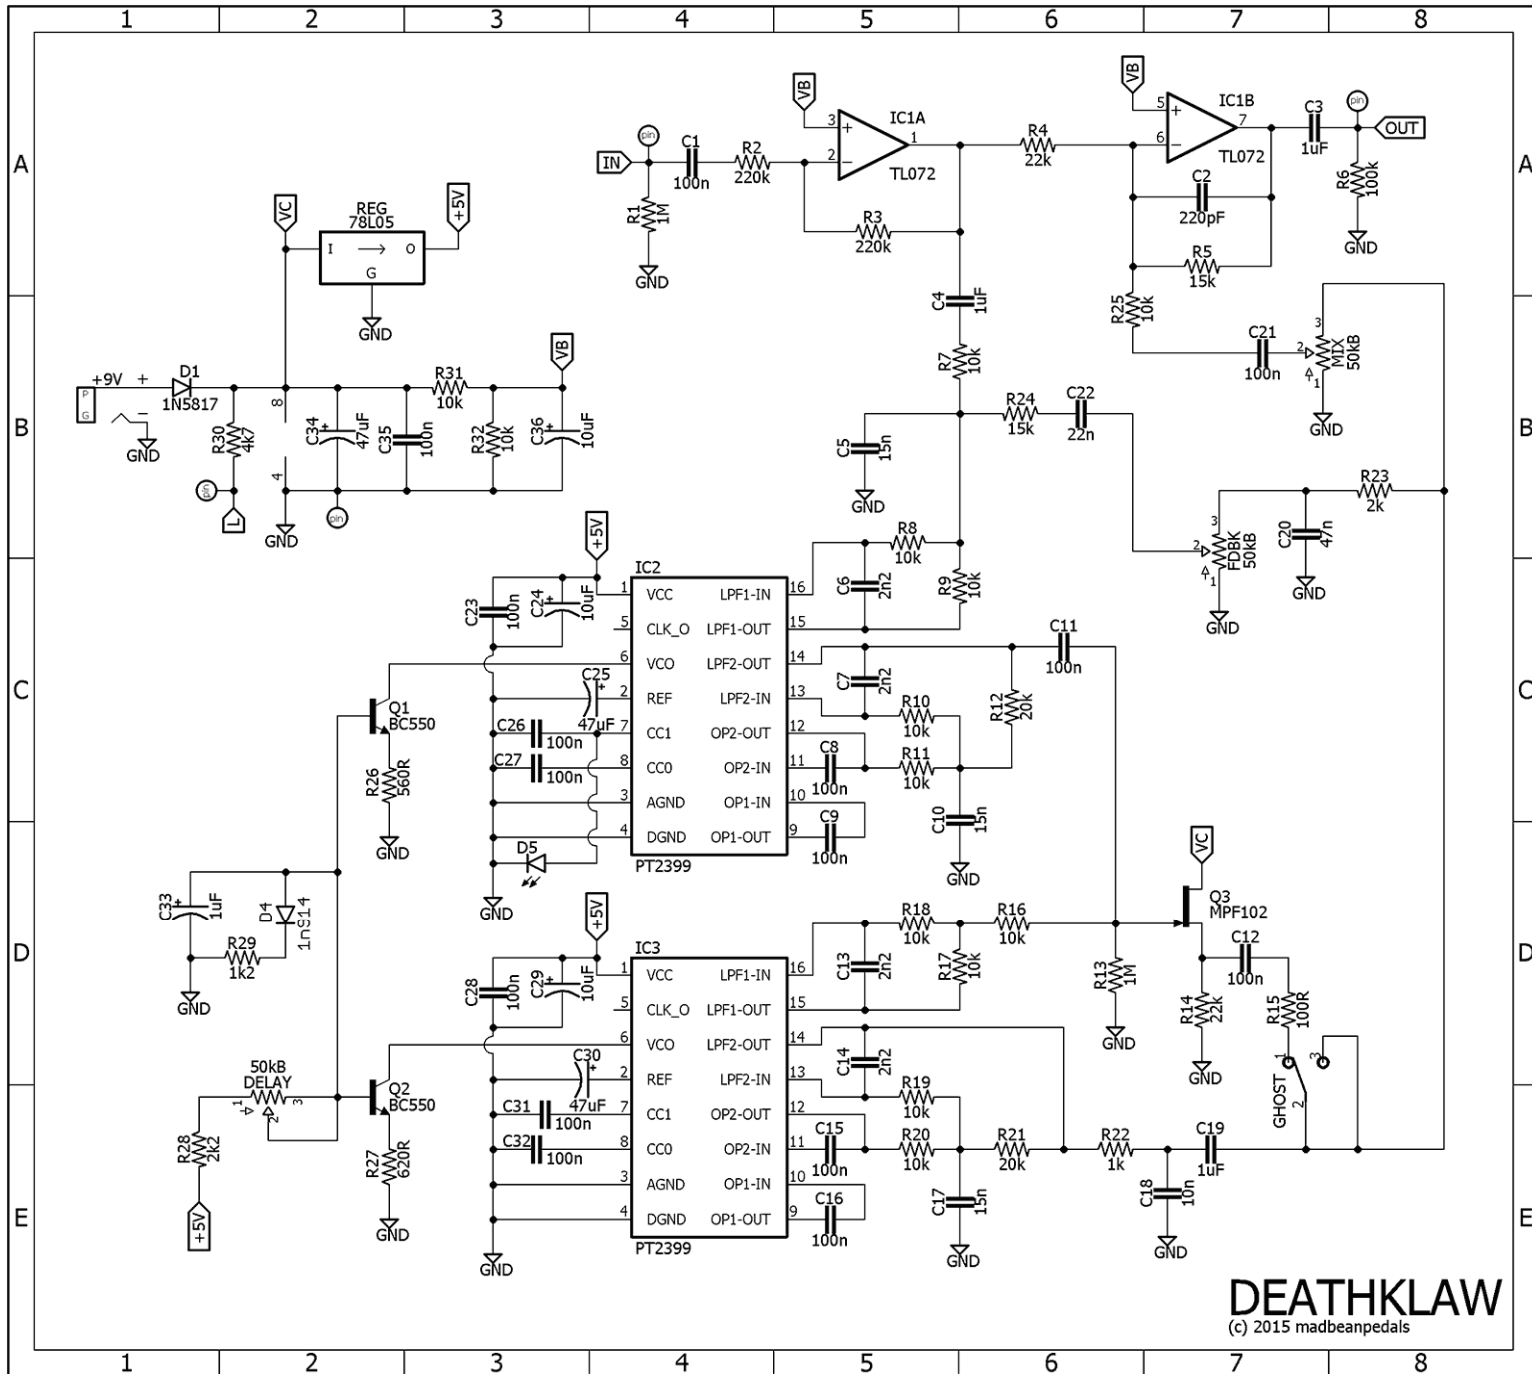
1 2 3 4 5 6 7 8

A B C D E

VB
3 +
2 −
IC1A
1
TL072
IN
pin
C1
100n
R2
220k
R1
1M
GND
R3
220k
R4
22k
VB
5 +
6 −
IC1B
7
TL072
C3
1uF
pin
OUT
R6
100k
GND
C2
220pF
R5
15k
R25
10k
C21
100n
3
2
1
MIX
50kB
GND
C4
1uF
R7
10k
R24
15k
C22
22n
C5
15n
GND
R23
2k
3
2
1
FDBK
50kB
GND
C20
47n
GND

VC
REG
78L05
I → O
G
GND
+5V
+9V +
D1
1N5817
P
G
GND
R30
4k7
pin
L
8
4
GND
C34
47uF
C35
100n
R31
10k
R32
10k
C36
10uF
VB
pin

+5V
IC2
C23
100n
C24
10uF
1 VCC LPF1-IN 16
5 CLK_O LPF1-OUT 15
6 VCO LPF2-OUT 14
2 REF LPF2-IN 13
7 CC1 OP2-OUT 12
8 CC0 OP2-IN 11
3 AGND OP1-IN 10
4 DGND OP1-OUT 9
PT2399
C25
47uF
C26
100n
C27
100n
D5
GND
R8
10k
C6
2n2
R9
10k
C11
100n
C7
2n2
R10
10k
R12
20k
C8
100n
R11
10k
C9
100n
C10
15n
GND

Q1
BC550
R26
560R
GND
C33
1uF
D4
1N914
R29
1k2
GND

VC
Q3
MPF102
C12
100n
R13
1M
GND
R14
22k
GND
R15
100R
1
3
2
GHOST

+5V
IC3
C28
100n
C29
10uF
1 VCC LPF1-IN 16
5 CLK_O LPF1-OUT 15
6 VCO LPF2-OUT 14
2 REF LPF2-IN 13
7 CC1 OP2-OUT 12
8 CC0 OP2-IN 11
3 AGND OP1-IN 10
4 DGND OP1-OUT 9
PT2399
C30
47uF
C31
100n
C32
100n
GND
R18
10k
R16
10k
C13
2n2
R17
10k
C14
2n2
R19
10k
C15
100n
R20
10k
R21
20k
R22
1k
C19
1uF
C16
100n
C17
15n
GND
C18
10n
GND

50kB
DELAY
1
2
3
Q2
BC550
R27
620R
GND
R28
2k2
+5V

DEATHKLAW
(c) 2015 madbeanpedals